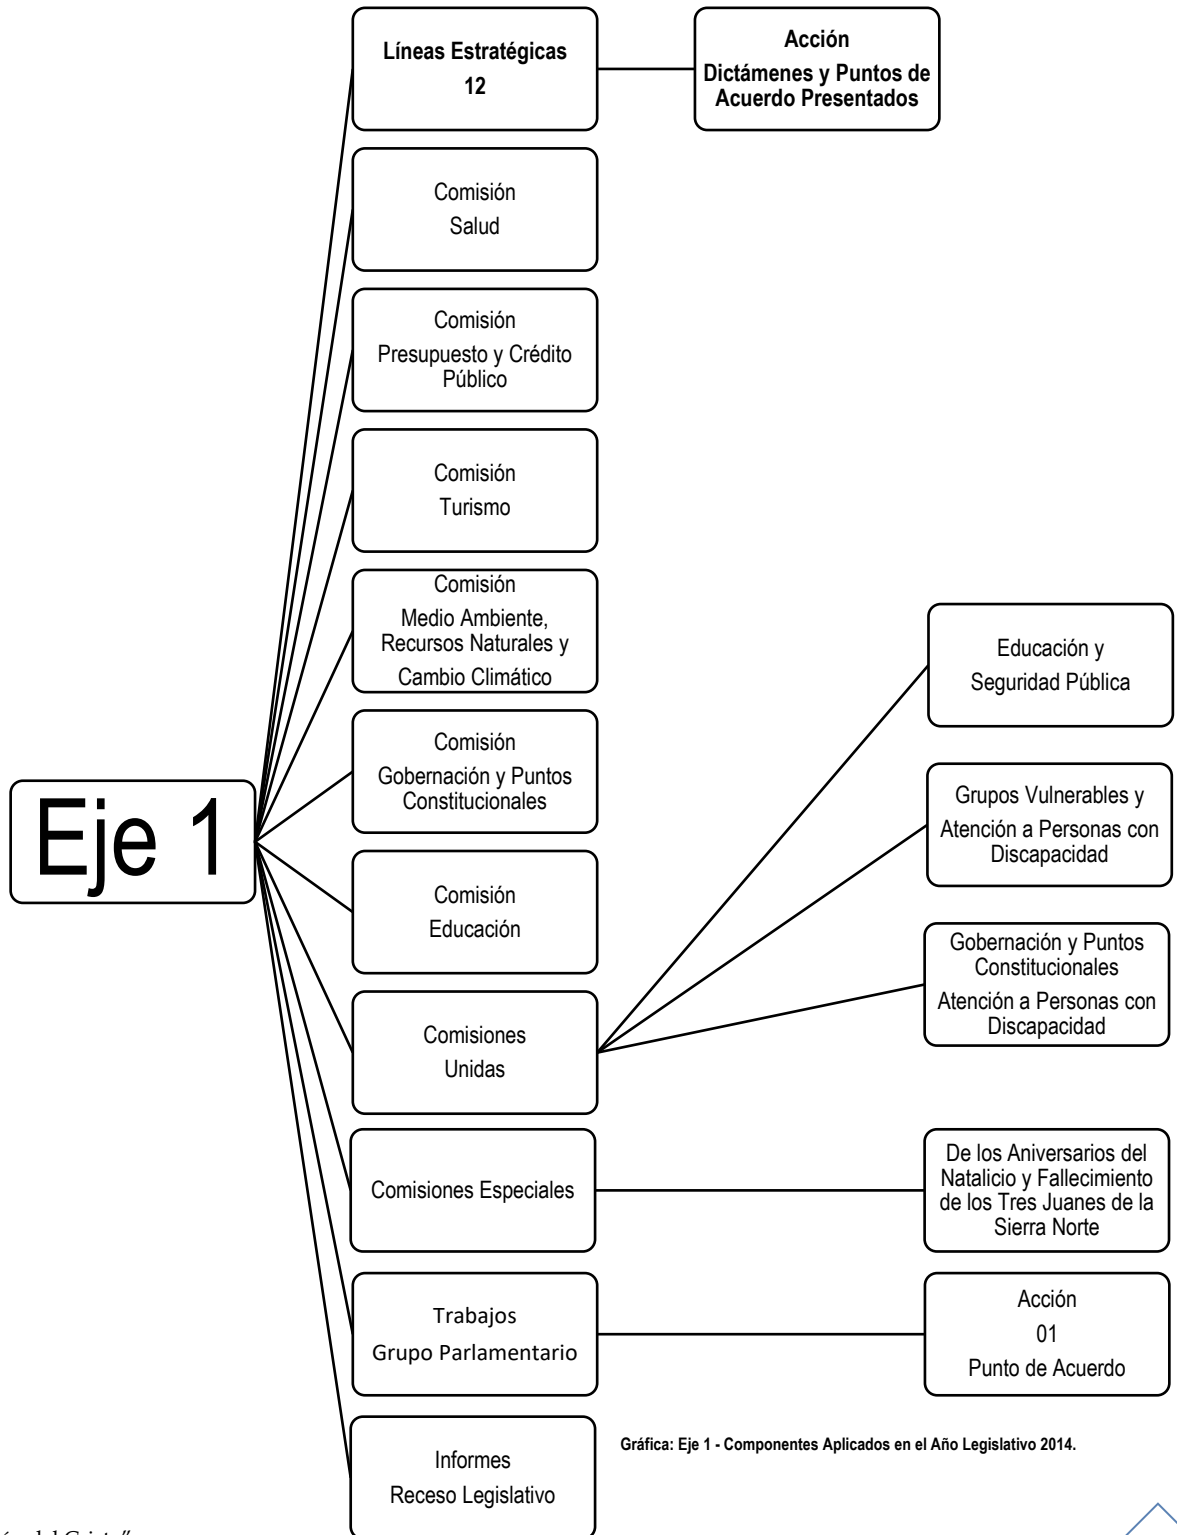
Eje 1

Líneas Estratégicas
12

Acción
Dictámenes y Puntos de Acuerdo Presentados

Comisión
Salud

Comisión
Presupuesto y Crédito Público

Comisión
Turismo

Comisión
Medio Ambiente, Recursos Naturales y Cambio Climático

Comisión
Gobernación y Puntos Constitucionales

Comisión
Educación

Comisiones
Unidas

Educación y
Seguridad Pública

Grupos Vulnerables y
Atención a Personas con Discapacidad

Gobernación y Puntos Constitucionales
Atención a Personas con Discapacidad

Comisiones Especiales

De los Aniversarios del Natalicio y Fallecimiento de los Tres Juanes de la Sierra Norte

Trabajos
Grupo Parlamentario

Acción
01
Punto de Acuerdo

Informes
Receso Legislativo

Gráfica: Eje 1 - Componentes Aplicados en el Año Legislativo 2014.

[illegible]